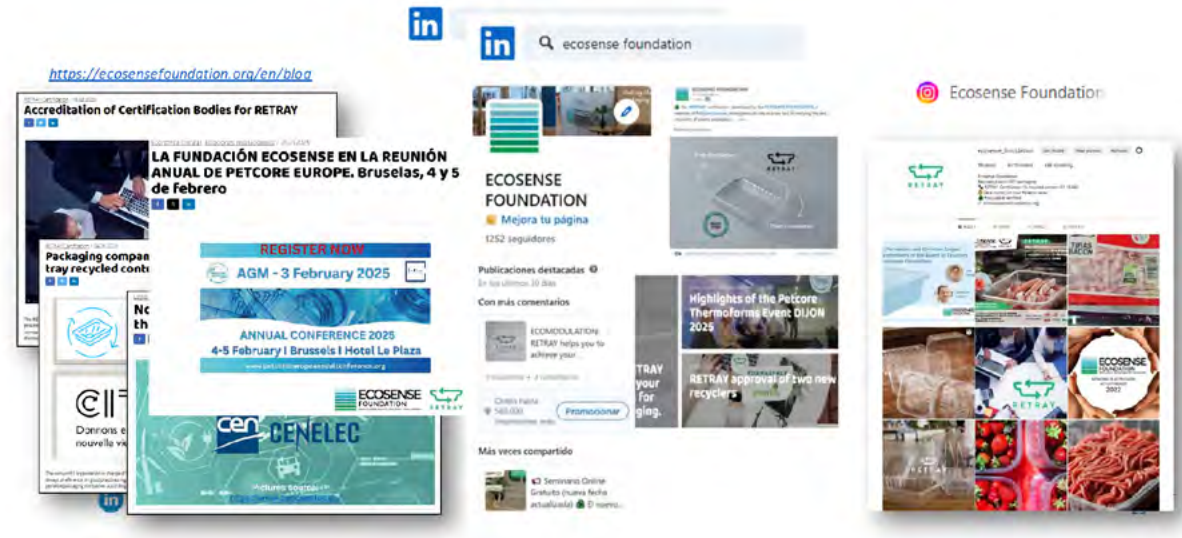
https://ecosensefoundation.org/en/blog

Accreditation of Certification Bodies for RETRAY

LA FUNDACIÓN ECOSENSE EN LA REUNIÓN ANUAL DE PETCORE EUROPE. Bruselas, 4 y 5 de febrero

REGISTER NOW

AGM - 3 February 2025

ANNUAL CONFERENCE 2025

4-5 February I Brussels I Hotel Le Plaza

ECOSENSE FOUNDATION

RETRAY

Packaging compan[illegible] tray recycled cont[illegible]

No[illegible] th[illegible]

Donnons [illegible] nouvelle vi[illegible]

cen CENELEC

ecosense foundation

ECOSENSE FOUNDATION

Mejora tu página

1252 seguidores

Publicaciones destacadas

Con más comentarios

ECOMODULATION: RETRAY helps you to achieve your...

Promocionar

Highlights of the Petcore Thermoforms Event DIJON 2025

RETRAY approval of two new recycler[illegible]

RETRAY your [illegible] ging.

Más veces compartido

Seminario Online Gratuito (nueva fecha actualizada)

Ecosense Foundation

RETRAY

ECOSENSE FOUNDATION